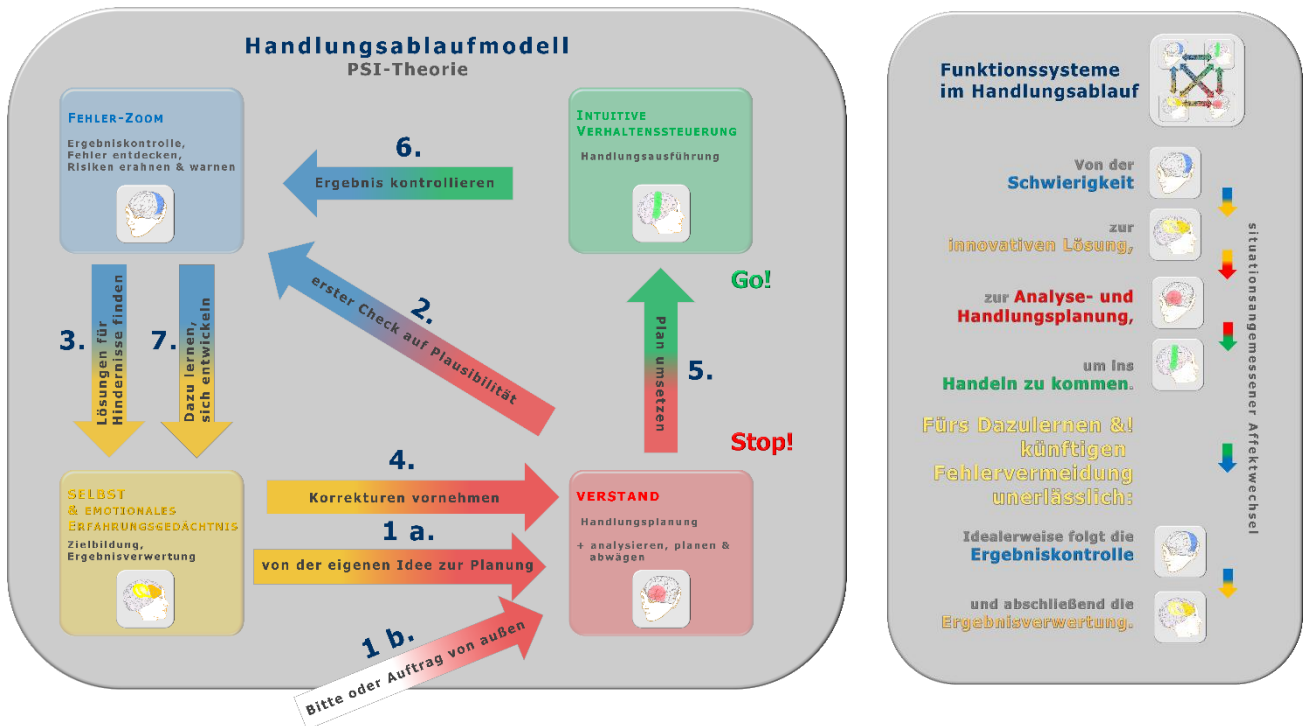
Handlungsablaufmodell
PSI-Theorie

FEHLER-ZOOM
Ergebniskontrolle, Fehler entdecken, Risiken erahnen & warnen

6.
Ergebnis kontrollieren

INTUITIVE VERHALTENSSTEUERUNG
Handlungsausführung

Go!

2.
erster Check auf Plausibilität

3.
Lösungen für Hindernisse finden

7.
Dazu lernen, sich entwickeln

5.
Plan umsetzen

Stop!

4.
Korrekturen vornehmen

SELBST & EMOTIONALES ERFAHRUNGSGEDÄCHTNIS
Zielbildung, Ergebnisverwertung

VERSTAND
Handlungsplanung
+ analysieren, planen & abwägen

1 a.
von der eigenen Idee zur Planung

1 b.
Bitte oder Auftrag von außen

Funktionssysteme im Handlungsablauf

Von der Schwierigkeit
zur innovativen Lösung,
zur Analyse- und Handlungsplanung,
um ins Handeln zu kommen.

Fürs Dazulernen &! künftigen Fehlervermeidung unerlässlich:

Idealerweise folgt die Ergebniskontrolle
und abschließend die Ergebnisverwertung.

situationsangemessener Affektwechsel